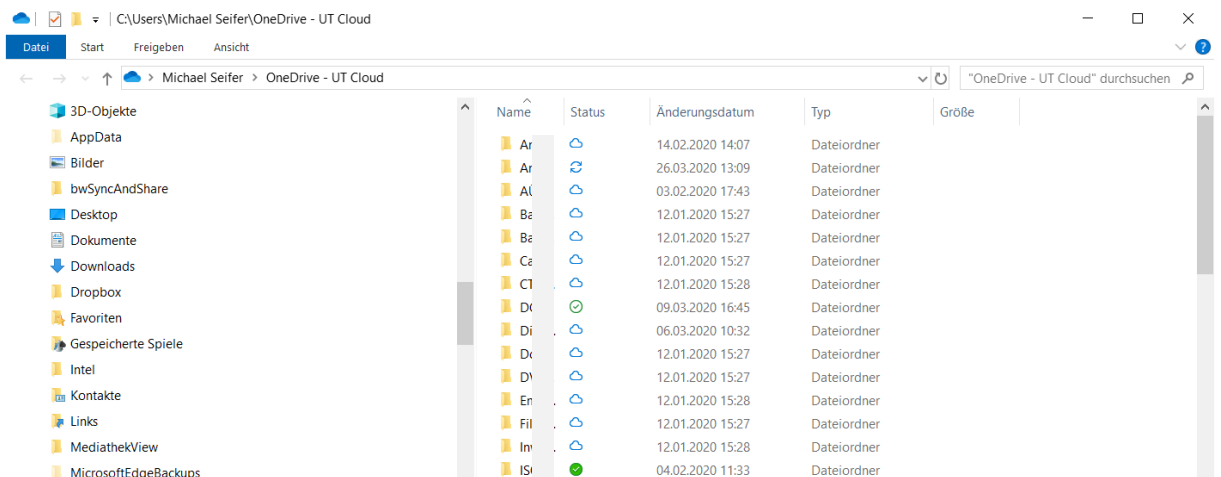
C:\Users\Michael Seifer\OneDrive - UT Cloud

Datei Start Freigeben Ansicht

Michael Seifer > OneDrive - UT Cloud

"OneDrive - UT Cloud" durchsuchen

3D-Objekte
AppData
Bilder
bwSyncAndShare
Desktop
Dokumente
Downloads
Dropbox
Favoriten
Gespeicherte Spiele
Intel
Kontakte
Links
MediathekView
MicrosoftEdgeBackups

| Name | Status | Änderungsdatum | Typ | Größe |
|---|---|---|---|---|
| Ar | | 14.02.2020 14:07 | Dateiordner | |
| Ar | | 26.03.2020 13:09 | Dateiordner | |
| AU | | 03.02.2020 17:43 | Dateiordner | |
| Ba | | 12.01.2020 15:27 | Dateiordner | |
| Ba | | 12.01.2020 15:27 | Dateiordner | |
| Ca | | 12.01.2020 15:27 | Dateiordner | |
| CT | | 12.01.2020 15:28 | Dateiordner | |
| DC | | 09.03.2020 16:45 | Dateiordner | |
| Di | | 06.03.2020 10:32 | Dateiordner | |
| Do | | 12.01.2020 15:27 | Dateiordner | |
| DV | | 12.01.2020 15:27 | Dateiordner | |
| En | | 12.01.2020 15:28 | Dateiordner | |
| Fil | | 12.01.2020 15:27 | Dateiordner | |
| Inv | | 12.01.2020 15:28 | Dateiordner | |
| IS( | | 04.02.2020 11:33 | Dateiordner | |